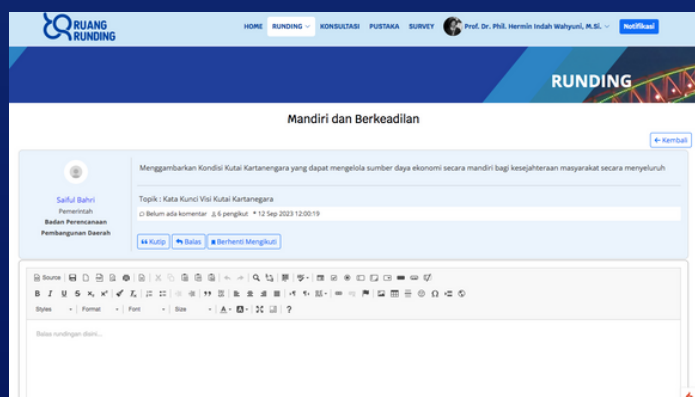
RUANG RUNDING

HOME RUNDING KONSULTASI PUSTAKA SURVEY Prof. Dr. Phil. Hermin Indah Wahyuni, M.Si. Notifikasi

RUNDING

Mandiri dan Berkeadilan

← Kembali

Saiful Bahri
Pemerintah
Badan Perencanaan Pembangunan Daerah

Menggambarkan Kondisi Kutai Kartanegara yang dapat mengelola sumber daya ekonomi secara mandiri bagi kesejahteraan masyarakat secara menyeluruh

Topik : Kata Kunci Visi Kutai Kartanegara

Belum ada komentar 6 pengikut 12 Sep 2023 12:00:19

Kutip Balas Berhenti Mengikuti

Source

B I U S $x_2$ $x^2$ $I_x$

Styles Format Font Size ?

Balas rundingan disini...